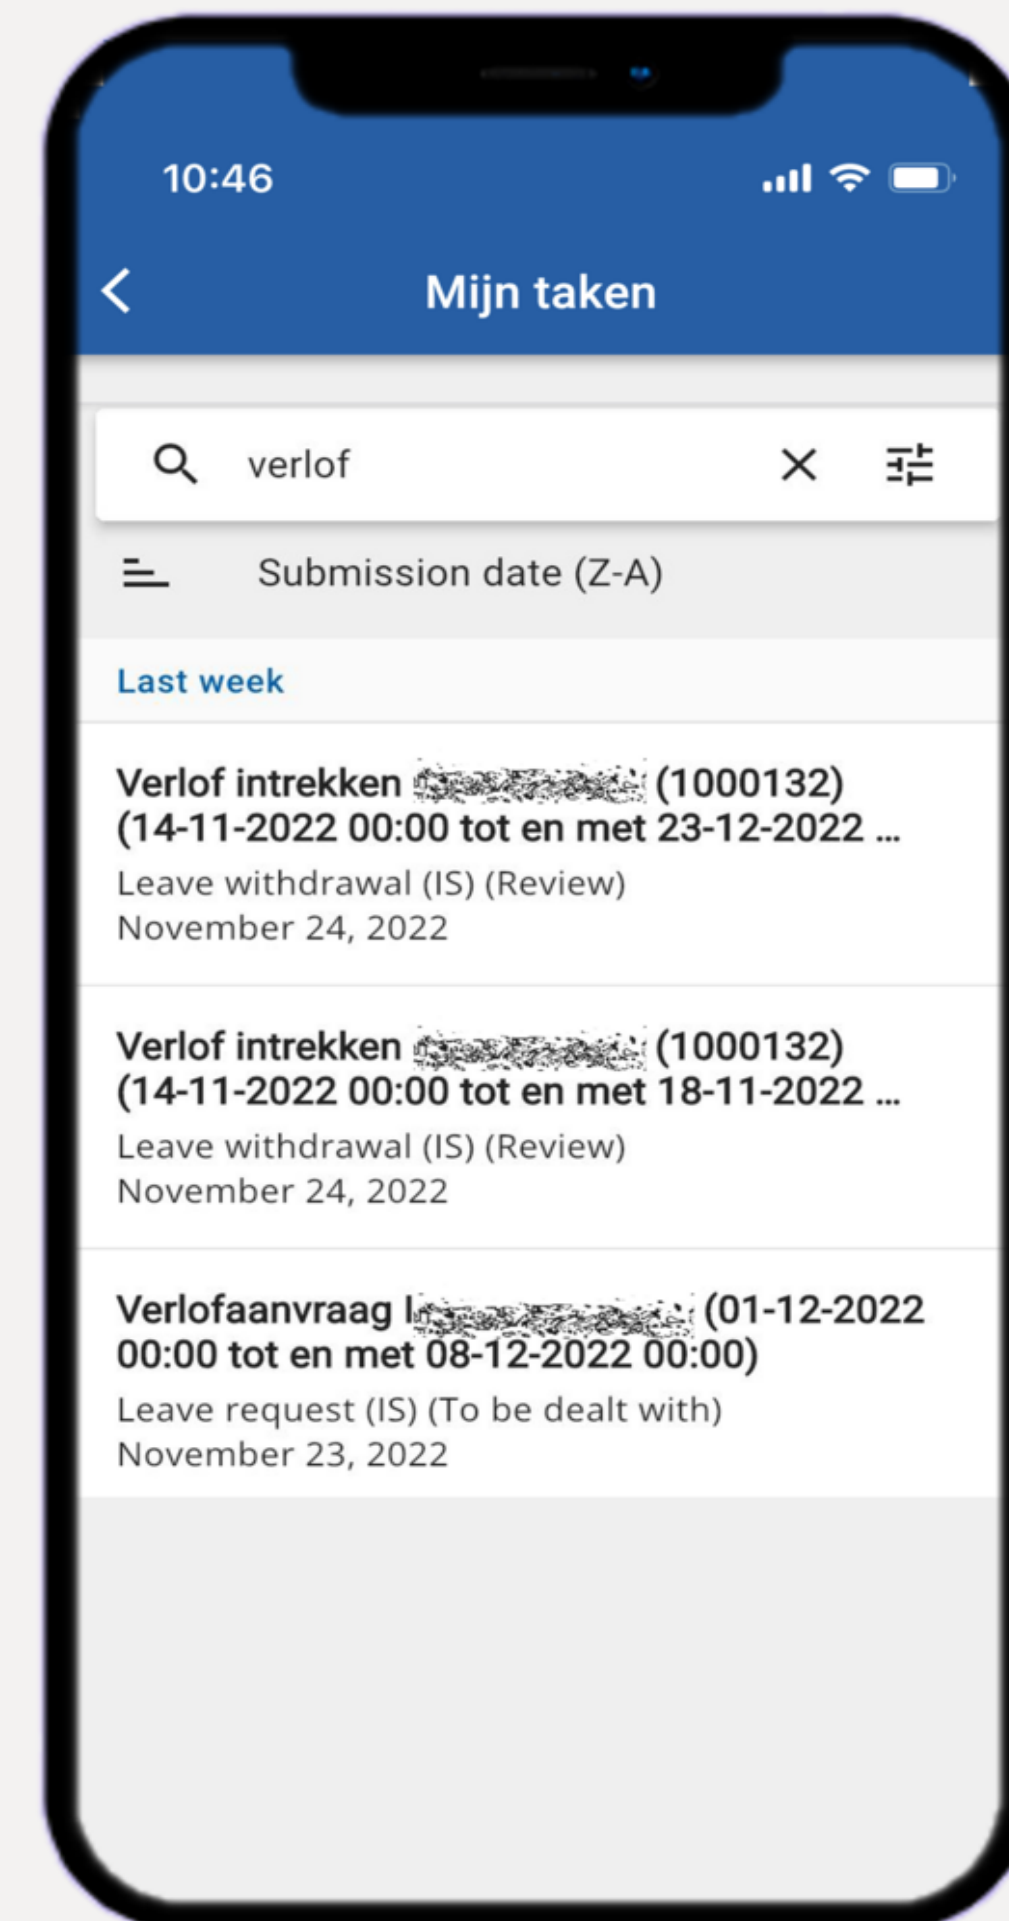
10:46

Mijn taken

verlof

Submission date (Z-A)

Last week

Verlof intrekken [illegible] (1000132) (14-11-2022 00:00 tot en met 23-12-2022 ...
Leave withdrawal (IS) (Review)
November 24, 2022

Verlof intrekken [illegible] (1000132) (14-11-2022 00:00 tot en met 18-11-2022 ...
Leave withdrawal (IS) (Review)
November 24, 2022

Verlofaanvraag I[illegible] (01-12-2022 00:00 tot en met 08-12-2022 00:00)
Leave request (IS) (To be dealt with)
November 23, 2022